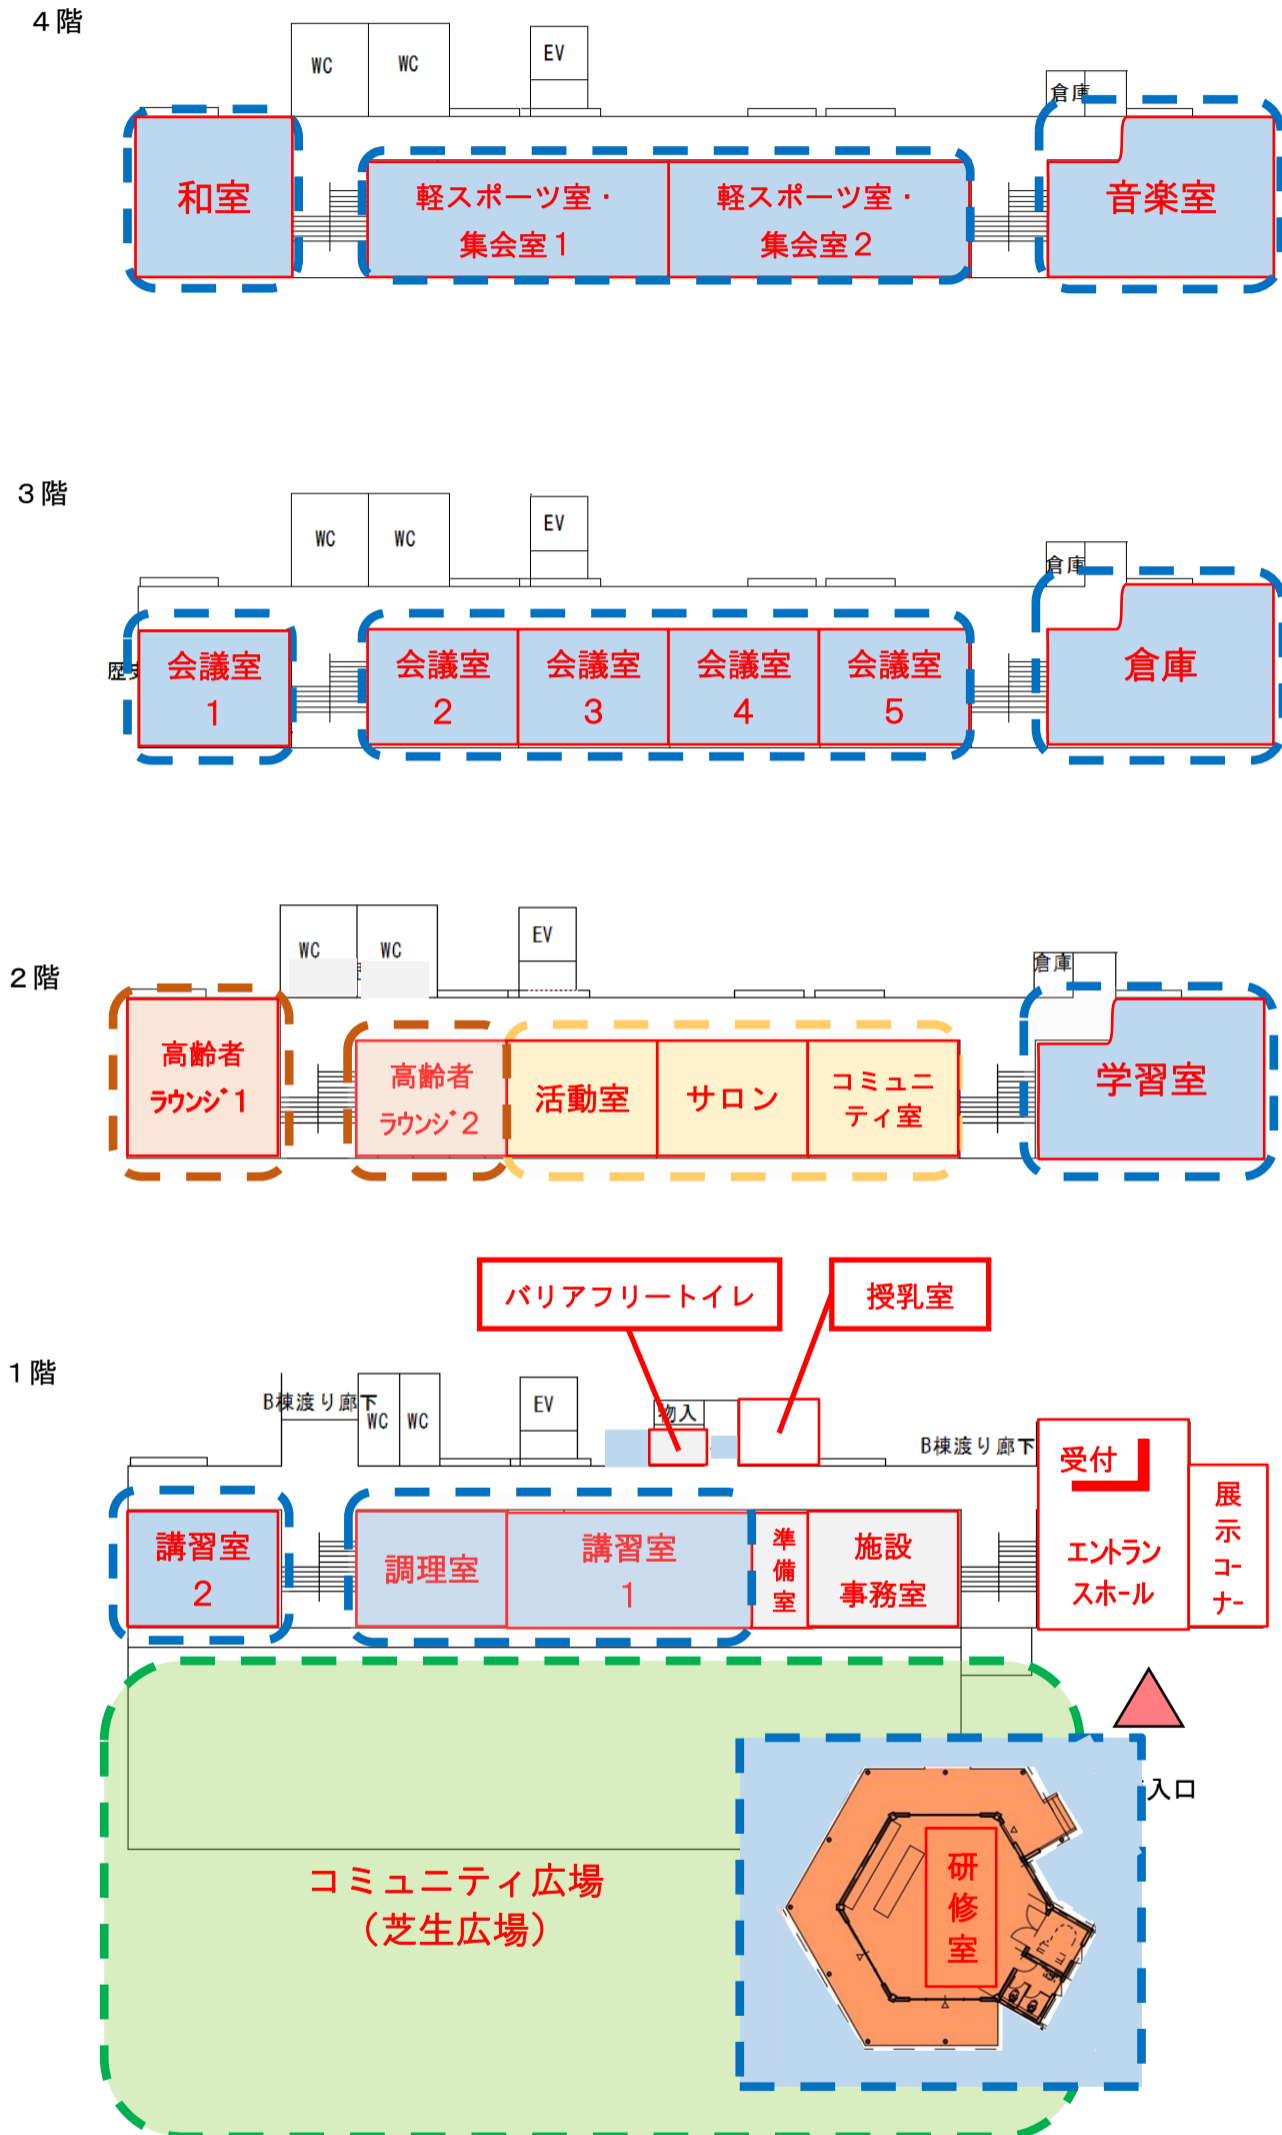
4階

WC WC EV 倉庫

和室

軽スポーツ室・集会室1

軽スポーツ室・集会室2

音楽室

3階

WC WC EV 倉庫

歴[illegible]

会議室 1

会議室 2

会議室 3

会議室 4

会議室 5

倉庫

2階

WC WC EV 倉庫

高齢者ラウンジ1

高齢者ラウンジ2

活動室

サロン

コミュニティ室

学習室

バリアフリートイレ

授乳室

1階

B棟渡り廊下 WC WC EV 物入

B棟渡り廊下

受付

エントランスホール

展示コーナー

講習室 2

調理室

講習室 1

準備室

施設事務室

入口

コミュニティ広場（芝生広場）

研修室